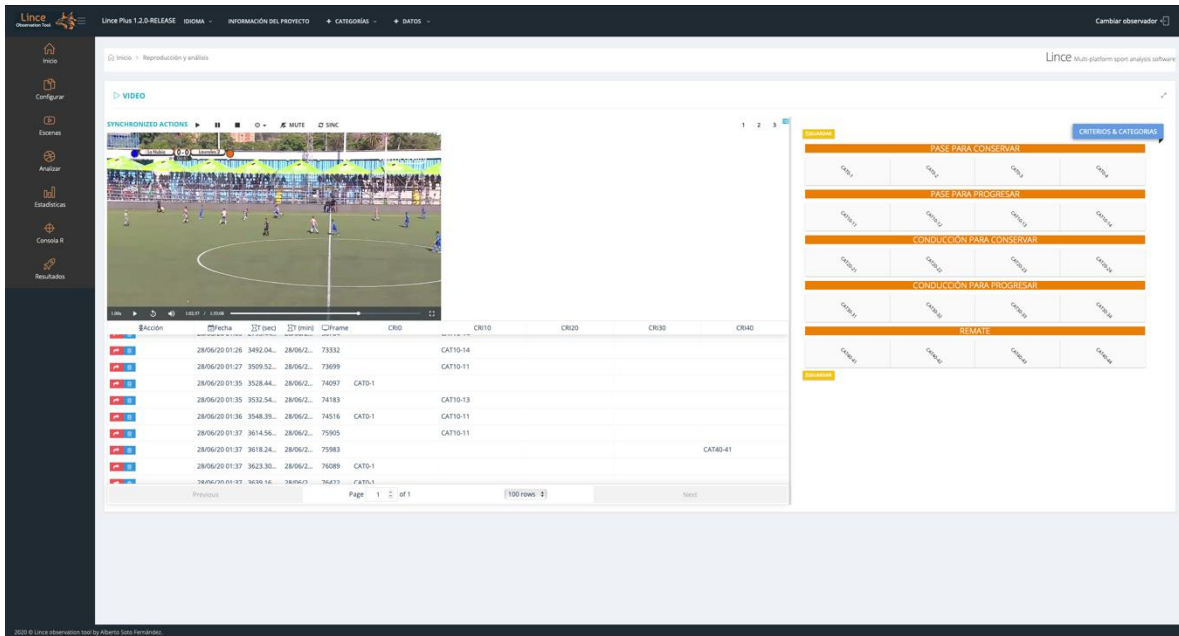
Lince Observation Tool

Lince Plus 1.2.0-RELEASE IDIOMA INFORMACIÓN DEL PROYECTO + CATEGORÍAS + DATOS

Cambiar observador

Inicio
Configurar
Escenas
Analizar
Estadísticas
Consola R
Resultados

Inicio > Reproducción y análisis

Lince Multi-platform sport analysis software

VIDEO

SYNCHRONIZED ACTIONS MUTE SINC

1 2 3

| Acción | Fecha | T (sec) | T (min) | Frame | CRI0 | CRI10 | CRI20 | CRI30 | CRI40 |
|---|---|---|---|---|---|---|---|---|---|
| | 28/06/20 01:26 | 3492.04... | 28/06/2... | 73332 | | CAT10-14 | | | |
| | 28/06/20 01:27 | 3509.52... | 28/06/2... | 73699 | | CAT10-11 | | | |
| | 28/06/20 01:35 | 3528.44... | 28/06/2... | 74097 | CAT0-1 | | | | |
| | 28/06/20 01:35 | 3532.54... | 28/06/2... | 74183 | | CAT10-13 | | | |
| | 28/06/20 01:36 | 3548.39... | 28/06/2... | 74516 | CAT0-1 | CAT10-11 | | | |
| | 28/06/20 01:37 | 3614.56... | 28/06/2... | 75905 | | CAT10-11 | | | |
| | 28/06/20 01:37 | 3618.24... | 28/06/2... | 75983 | | | | | CAT40-41 |
| | 28/06/20 01:37 | 3623.30... | 28/06/2... | 76089 | CAT0-1 | | | | |
| | 28/06/20 01:37 | 3639.16... | 28/06/2... | 76422 | CAT0-1 | | | | |

Previous Page 1 of 1 100 rows Next

GUARDAR

CRITERIOS & CATEGORIAS

PASE PARA CONSERVAR
CAT0-1 CAT0-2 CAT0-3 CAT0-4

PASE PARA PROGRESAR
CAT10-11 CAT10-12 CAT10-13 CAT10-14

CONDUCCIÓN PARA CONSERVAR
CAT20-21 CAT20-22 CAT20-23 CAT20-24

CONDUCCIÓN PARA PROGRESAR
CAT30-31 CAT30-32 CAT30-33 CAT30-34

REMATE
CAT40-41 CAT40-42 CAT40-43 CAT40-44

GUARDAR

2020 © Lince observation tool by Alberto Soto Fernández.